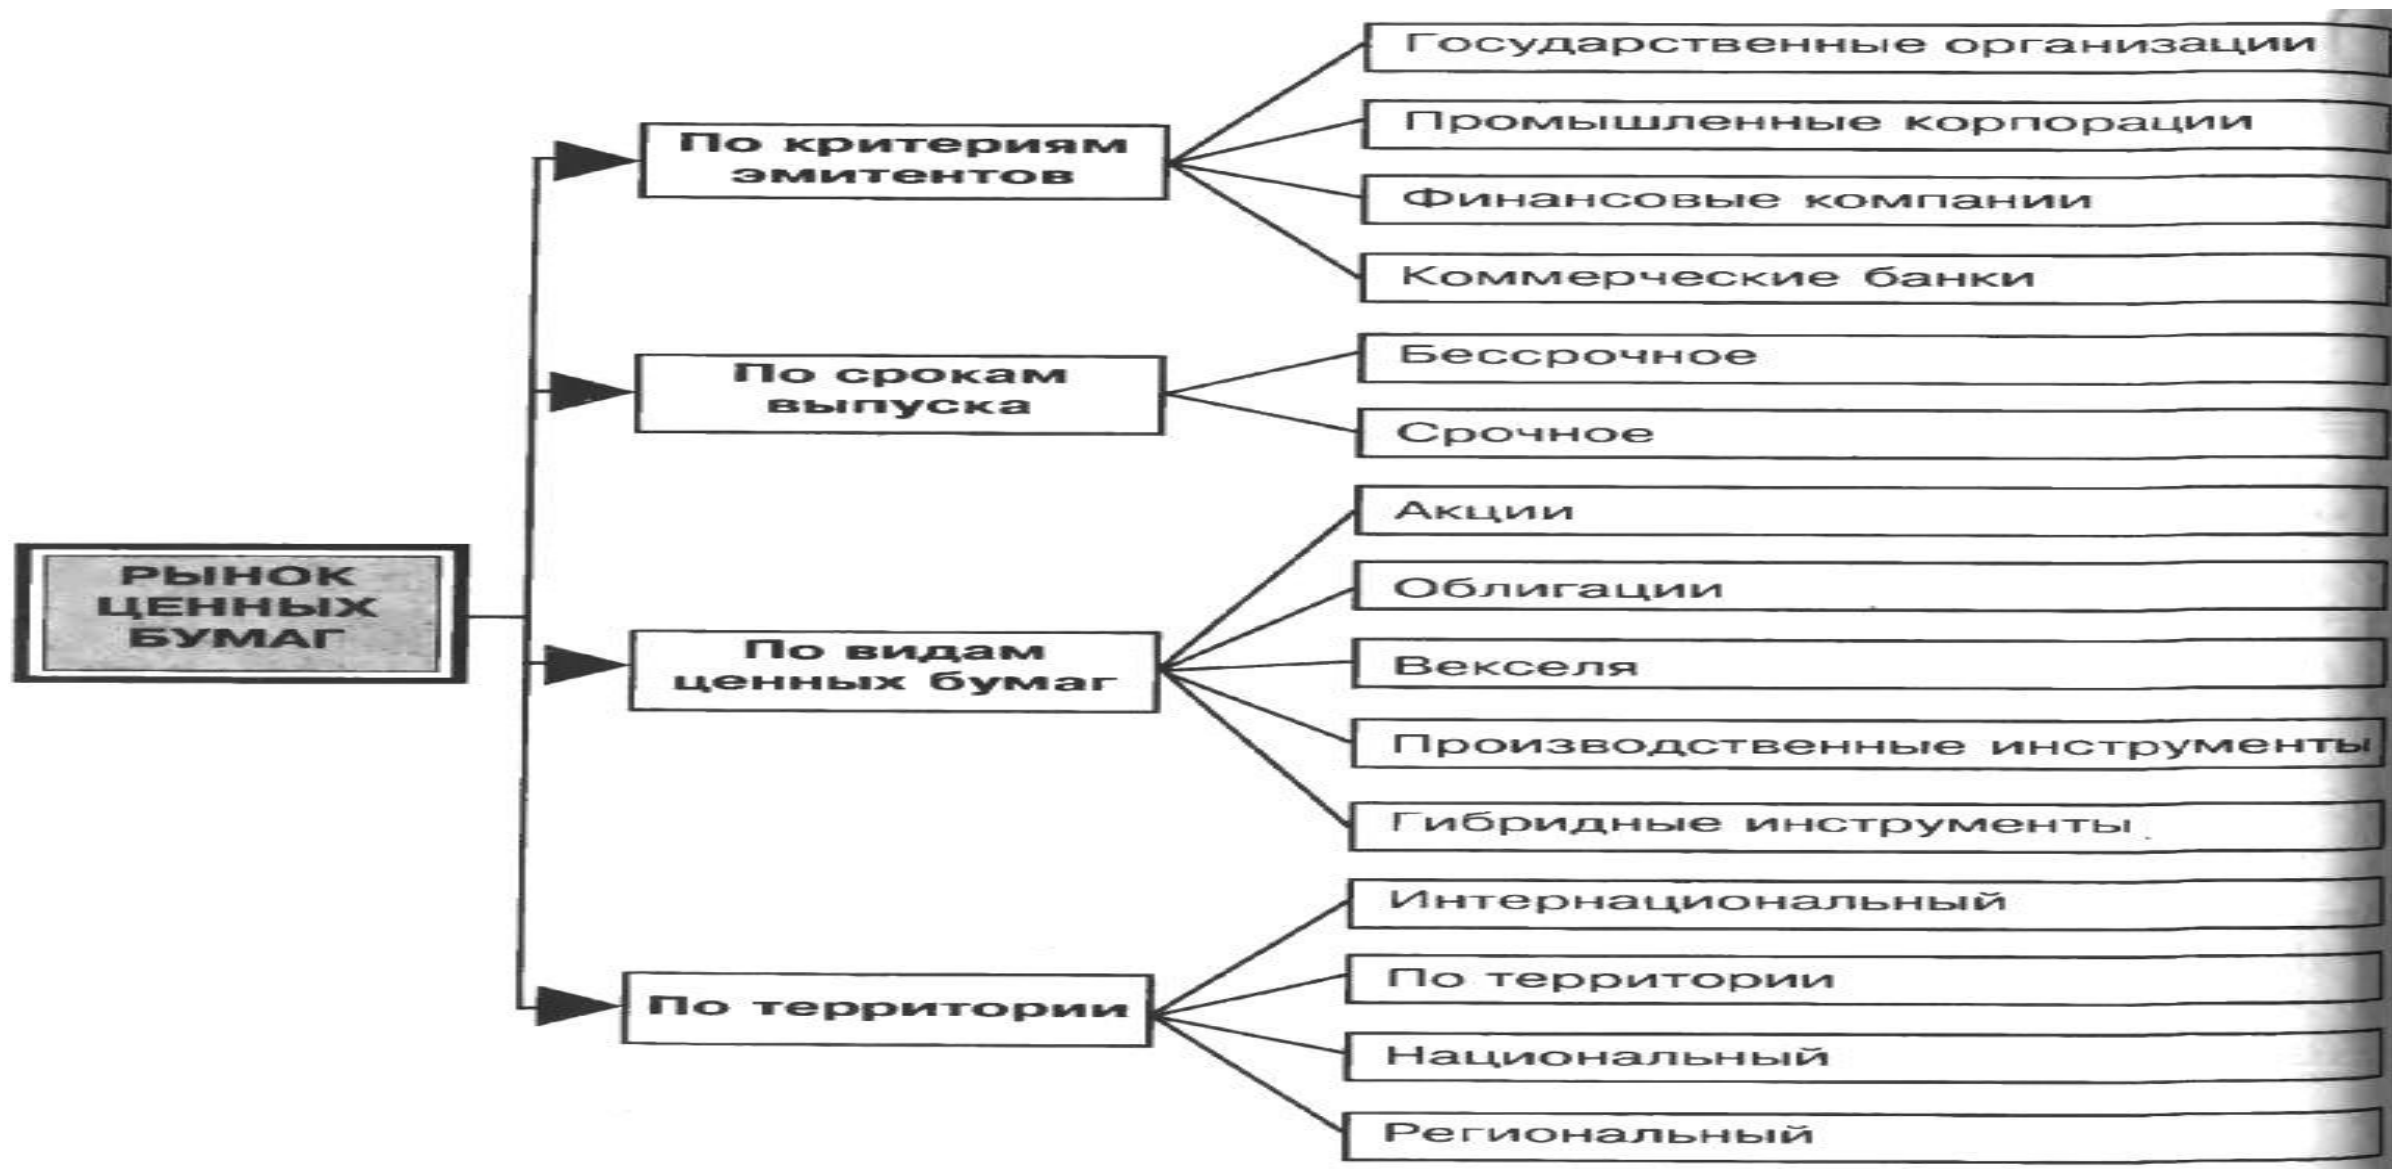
РЫНОК ЦЕННЫХ БУМАГ

По критериям эмитентов

Государственные организации

Промышленные корпорации

Финансовые компании

Коммерческие банки

По срокам выпуска

Бессрочное

Срочное

По видам ценных бумаг

Акции

Облигации

Векселя

Производственные инструменты

Гибридные инструменты

По территории

Интернациональный

По территории

Национальный

Региональный